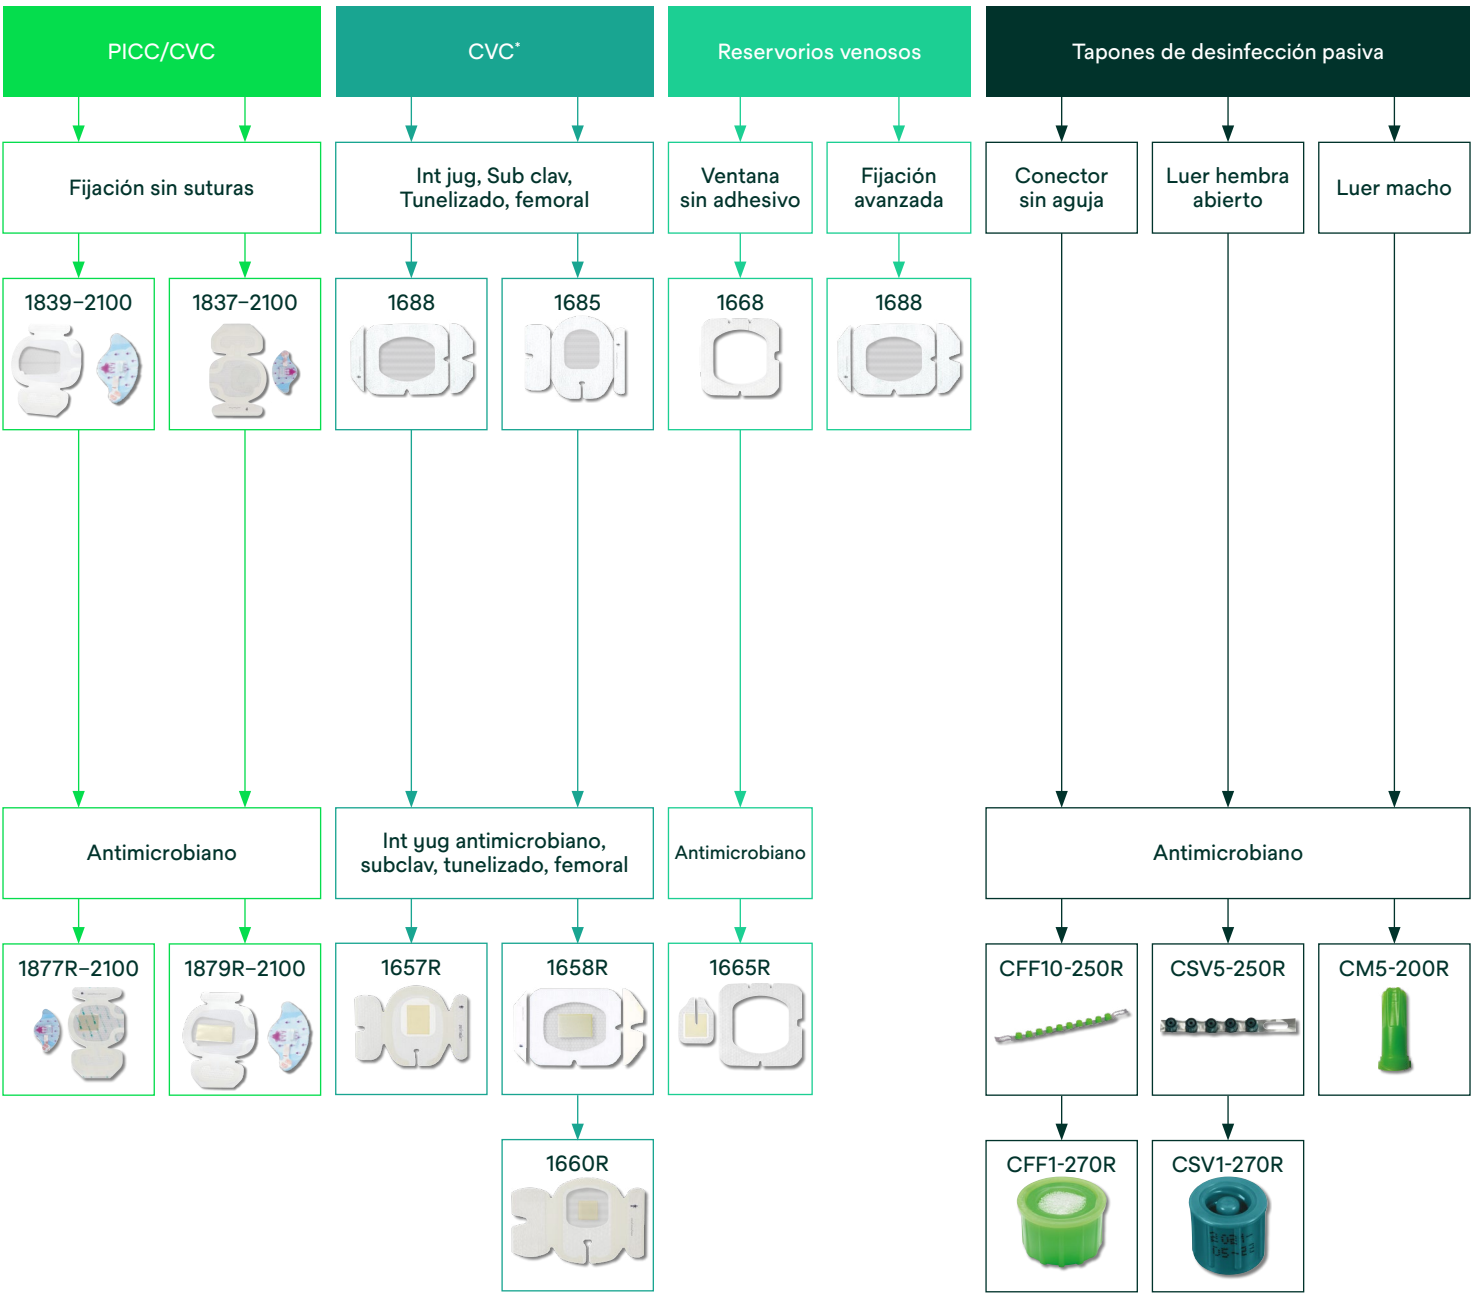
PICC/CVC

CVC*

Reservorios venosos

Tapones de desinfección pasiva

Fijación sin suturas

Int jug, Sub clav, Tunelizado, femoral

Ventana sin adhesivo

Fijación avanzada

Conector sin aguja

Luer hembra abierto

Luer macho

1839–2100

1837–2100

1688

1685

1668

1688

Antimicrobiano

Int yug antimicrobiano, subclav, tunelizado, femoral

Antimicrobiano

Antimicrobiano

1877R–2100

1879R–2100

1657R

1658R

1665R

CFF10-250R

CSV5-250R

CM5-200R

1660R

CFF1-270R

CSV1-270R